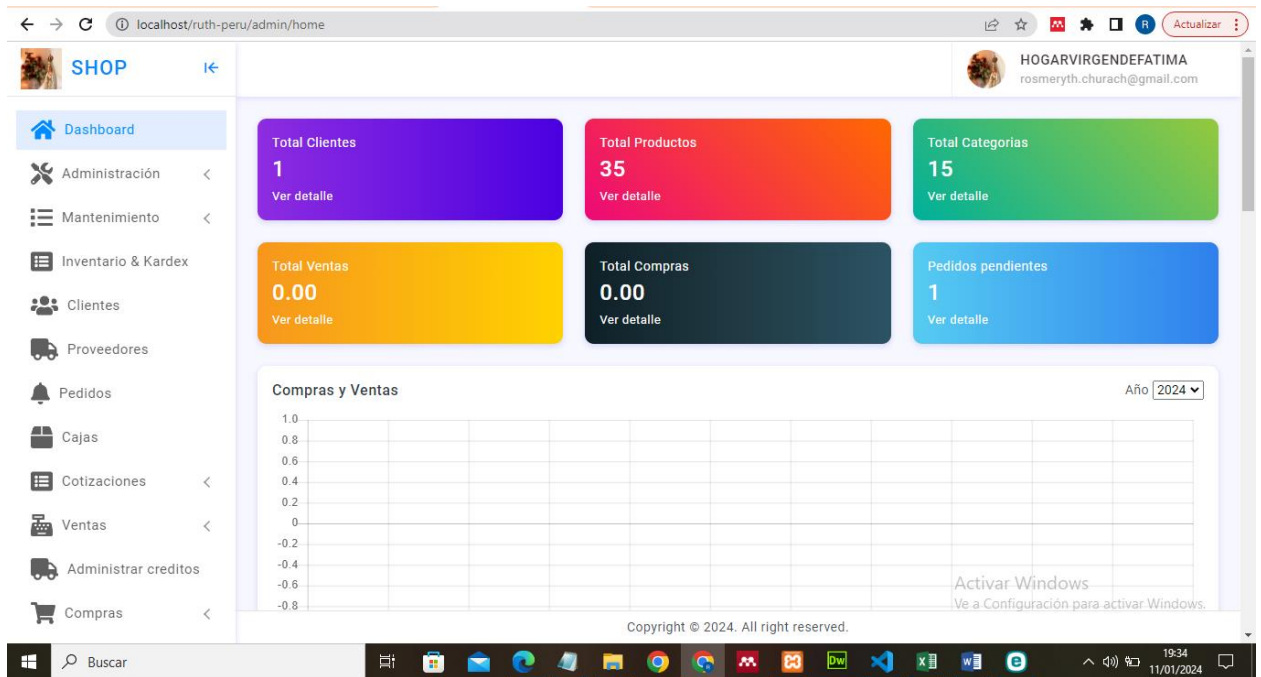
localhost/ruth-peru/admin/home

Actualizar

SHOP

HOGARVIRGENDEFATIMA
rosmeryth.churach@gmail.com

Dashboard
Administración
Mantenimiento
Inventario & Kardex
Clientes
Proveedores
Pedidos
Cajas
Cotizaciones
Ventas
Administrar creditos
Compras

Total Clientes
1
Ver detalle

Total Productos
35
Ver detalle

Total Categorias
15
Ver detalle

Total Ventas
0.00
Ver detalle

Total Compras
0.00
Ver detalle

Pedidos pendientes
1
Ver detalle

Compras y Ventas

Año 2024

1.0
0.8
0.6
0.4
0.2
0
-0.2
-0.4
-0.6
-0.8

Activar Windows
Ve a Configuración para activar Windows.

Copyright © 2024. All right reserved.

Buscar

19:34
11/01/2024